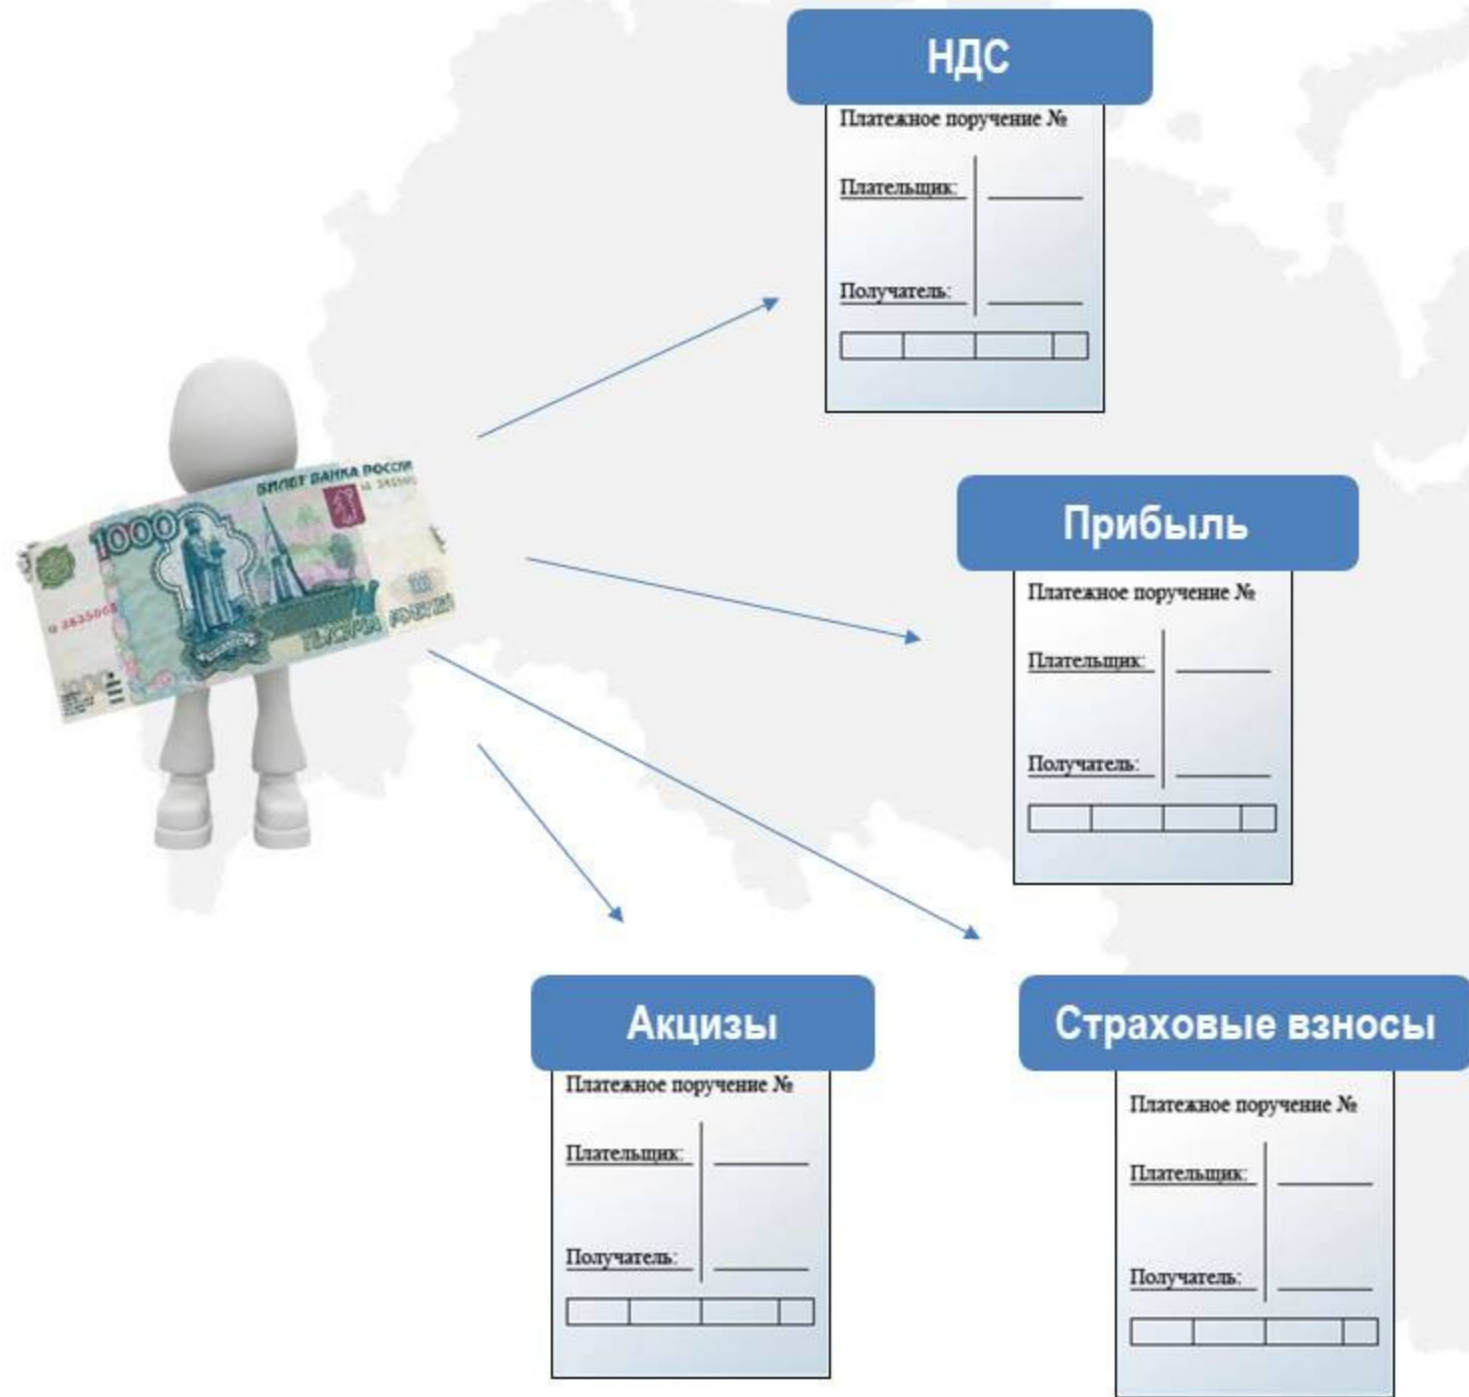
НДС

Платежное поручение №

Плательщик:

Получатель:

Прибыль

Платежное поручение №

Плательщик:

Получатель:

БИЛЕТ БАНКА РОССИИ

1000

ТЫСЯЧА РУБЛЕЙ

Акцизы

Платежное поручение №

Плательщик:

Получатель:

Страховые взносы

Платежное поручение №

Плательщик:

Получатель: